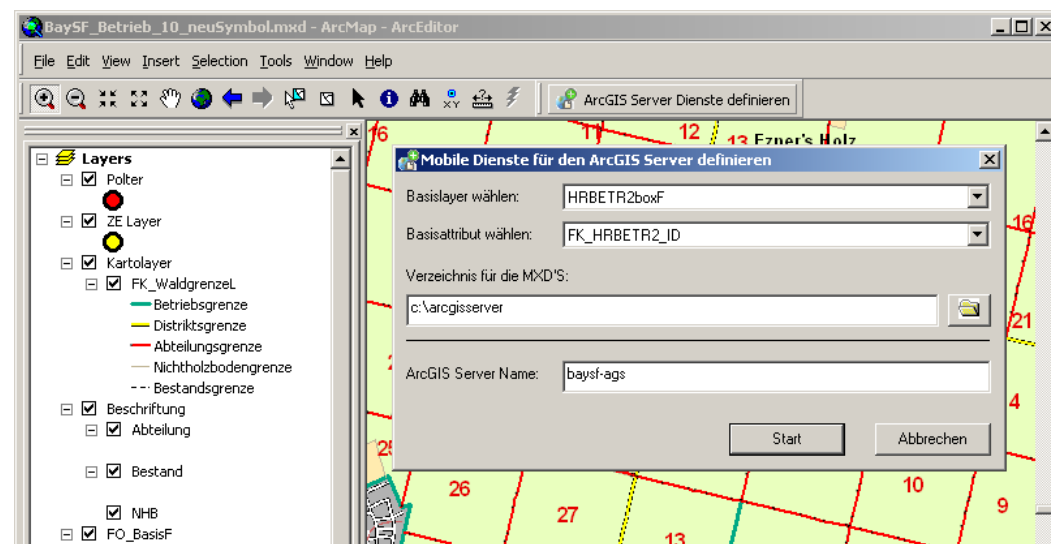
BaySF_Betrieb_10_neuSymbol.mxd - ArcMap - ArcEditor

File Edit View Insert Selection Tools Window Help

ArcGIS Server Dienste definieren

Layers
Polter
ZE Layer
Kartolayer
FK_WaldgrenzeL
Betriebsgrenze
Distriktsgrenze
Abteilungsgrenze
Nichtholzbodengrenze
Bestandsgrenze
Beschriftung
Abteilung
Bestand
NHB
FO_BasisF

16 11 12 13 Ezner's Holz 16 21 4 25 26 27 10 9 13 2

Mobile Dienste für den ArcGIS Server definieren

Basislayer wählen: HRBETR2boxF
Basisattribut wählen: FK_HRBETR2_ID
Verzeichnis für die MXD'S:
c:\arcgisserver
ArcGIS Server Name: baysf-ags

Start Abbrechen